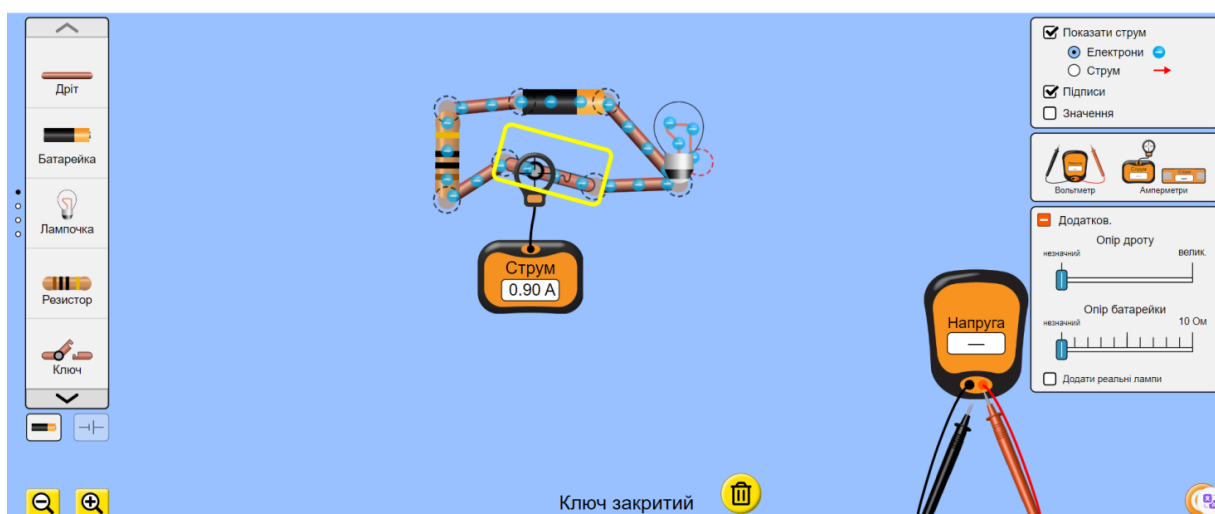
Дріт
Батарейка
Лампочка
Резистор
Ключ

Струм
0.90 A

Ключ закритий

Показати струм
Електрони
Струм
Підписи
Значення

Вольтметр
Амперметри

Додатков.
Опір дроту
незначний
велик.
Опір батарейки
незначний
10 Ом
Додати реальні лампи

Напруга
—